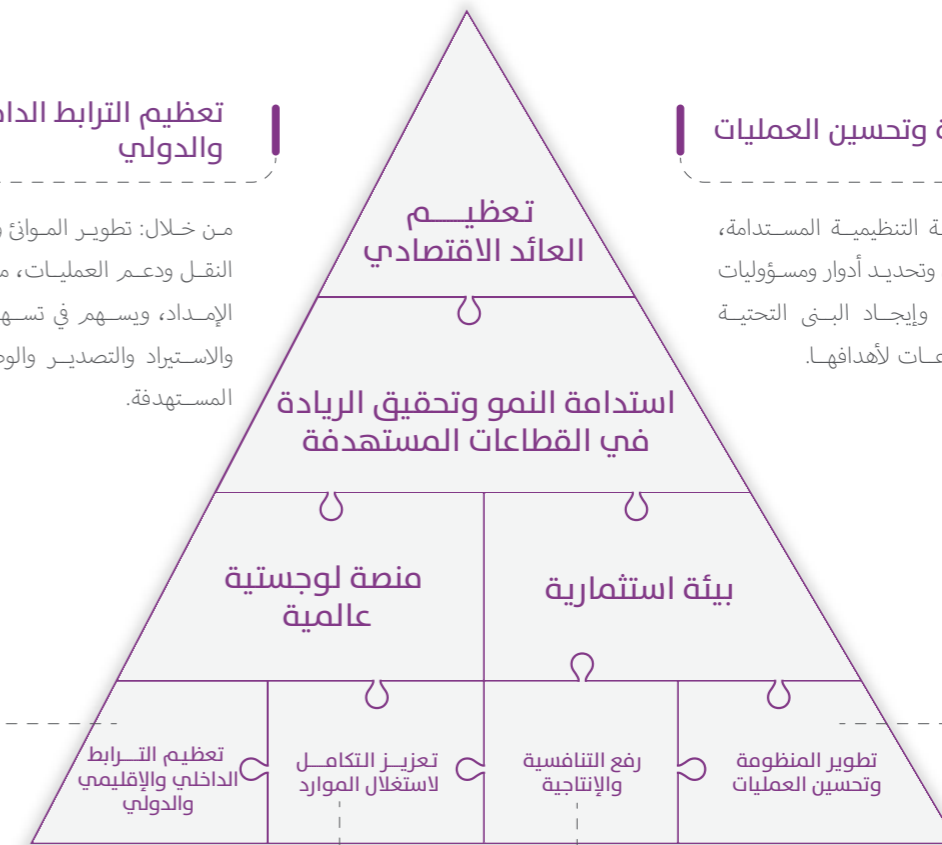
تعظيم الترابط الدا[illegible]
والدولي

مـن خـلال: تطويـر المـوانئ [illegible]
النقـل ودعـم العمليـات، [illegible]
الإمـداد، ويسـهم في تسـ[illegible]
والاسـتيراد والتصديـر والو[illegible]
المسـتهدفة.

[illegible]ة وتحسين العمليات

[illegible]ة التنظيمية المستدامة،
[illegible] وتحديد أدوار ومسؤوليات
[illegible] وإيجاد البنى التحتية
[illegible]ـات لأهدافها.

تعظيـــم
العائد الاقتصادي

استدامة النمو وتحقيق الريادة
في القطاعات المستهدفة

منصة لوجستية
عالمية

بيئة استثمارية

تعظيم التـــرابط
الداخلي والإقليمي
والدولي

تعزيــز التكامـــل
لاستغلال الموارد

رفع التنافسية
والإنتاجية

تطوير المنظومة
وتحسين العمليات